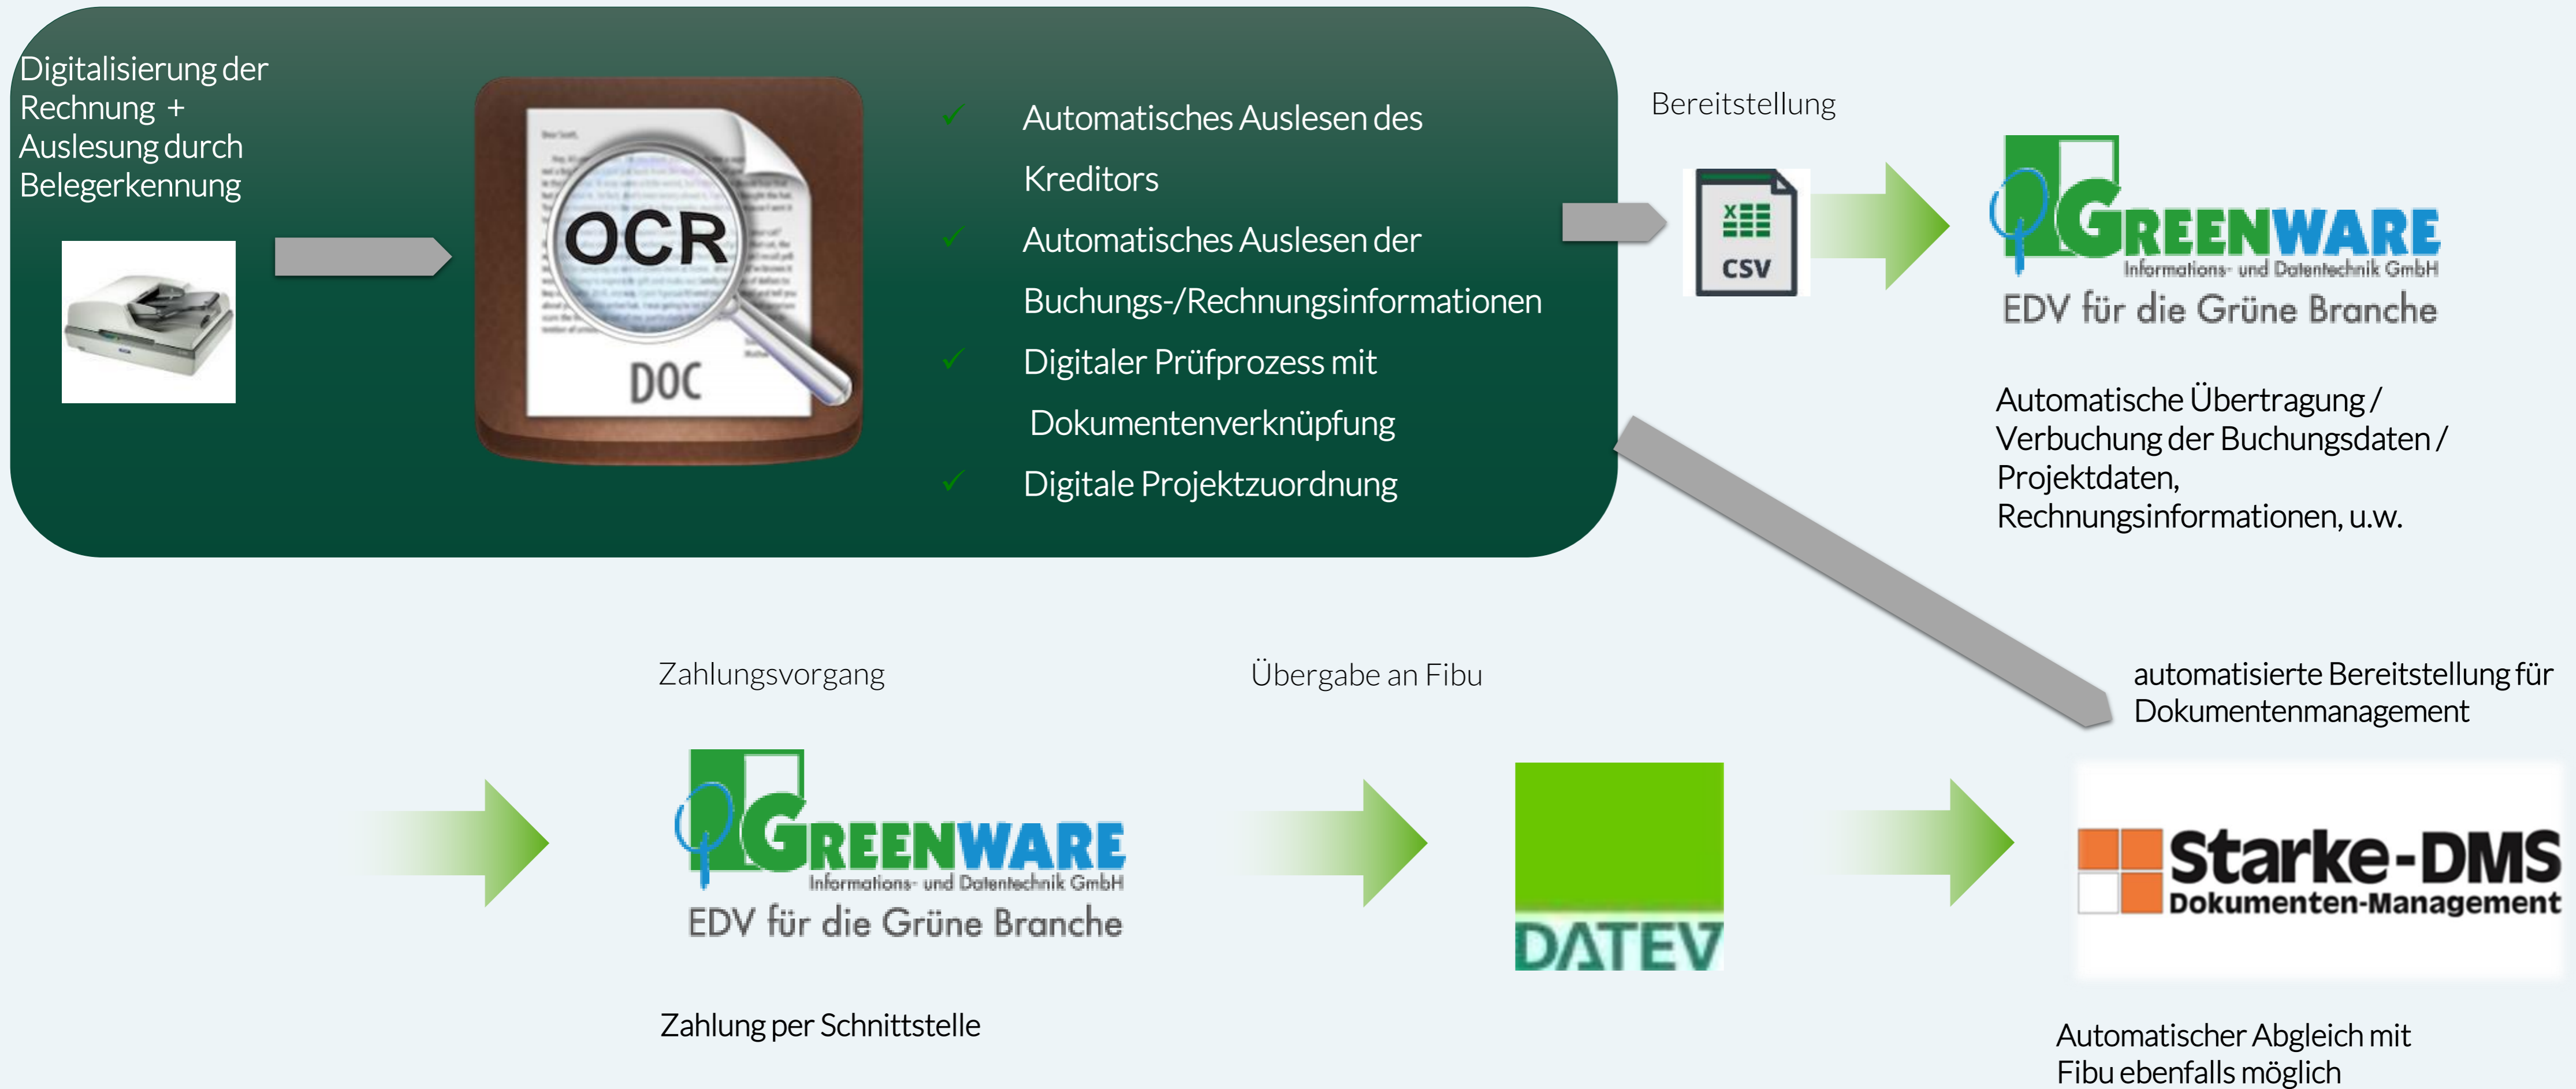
Digitalisierung der Rechnung + Auslesung durch Belegerkennung

OCR

DOC

✓ Automatisches Auslesen des Kreditors
✓ Automatisches Auslesen der Buchungs-/Rechnungsinformationen
✓ Digitaler Prüfprozess mit Dokumentenverknüpfung
✓ Digitale Projektzuordnung

Bereitstellung

CSV

GREENWARE
Informations- und Datentechnik GmbH
EDV für die Grüne Branche

Automatische Übertragung / Verbuchung der Buchungsdaten / Projektdaten, Rechnungsinformationen, u.w.

automatisierte Bereitstellung für Dokumentenmanagement

Zahlungsvorgang

Übergabe an Fibu

GREENWARE
Informations- und Datentechnik GmbH
EDV für die Grüne Branche

DATEV

Starke-DMS
Dokumenten-Management

Zahlung per Schnittstelle

Automatischer Abgleich mit Fibu ebenfalls möglich